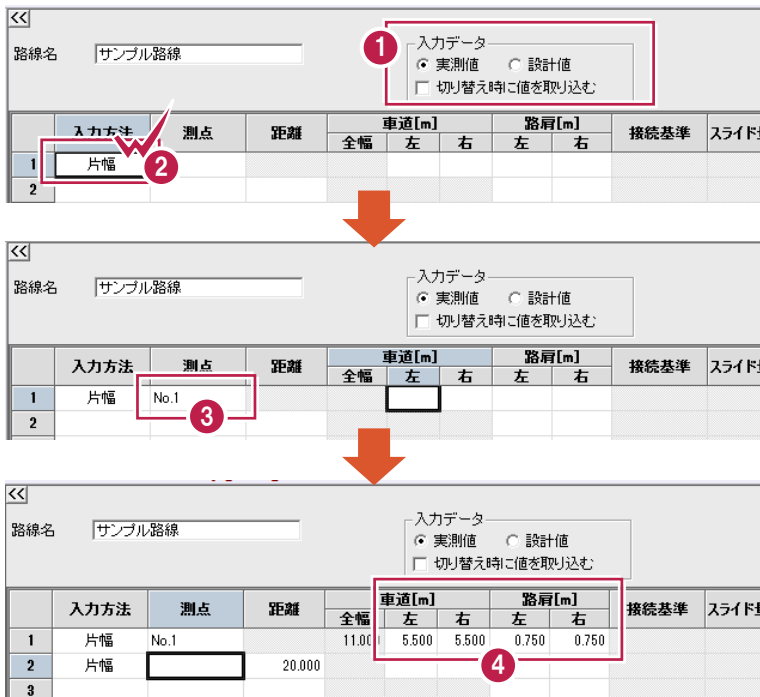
<<
路線名 サンプル路線

1
入力データ
実測値 設計値
切り替え時に値を取り込む

| | 入力方法 | 測点 | 距離 | 車道[m] 全幅 | 左 | 右 | 路肩[m] 左 | 右 | 接続基準 | スライド |
|---|---|---|---|---|---|---|---|---|---|---|
| 1 | 片幅 | | | | | | | | | |
| 2 | | | | | | | | | | |

2

<<
路線名 サンプル路線

入力データ
実測値 設計値
切り替え時に値を取り込む

| | 入力方法 | 測点 | 距離 | 車道[m] 全幅 | 左 | 右 | 路肩[m] 左 | 右 | 接続基準 | スライド |
|---|---|---|---|---|---|---|---|---|---|---|
| 1 | 片幅 | No.1 | | | | | | | | |
| 2 | | | | | | | | | | |

3

<<
路線名 サンプル路線

入力データ
実測値 設計値
切り替え時に値を取り込む

| | 入力方法 | 測点 | 距離 | 車道[m] 全幅 | 左 | 右 | 路肩[m] 左 | 右 | 接続基準 | スライド |
|---|---|---|---|---|---|---|---|---|---|---|
| 1 | 片幅 | No.1 | | 11.00 | 5.500 | 5.500 | 0.750 | 0.750 | | |
| 2 | 片幅 | | 20.000 | | | | | | | |
| 3 | | | | | | | | | | |

4